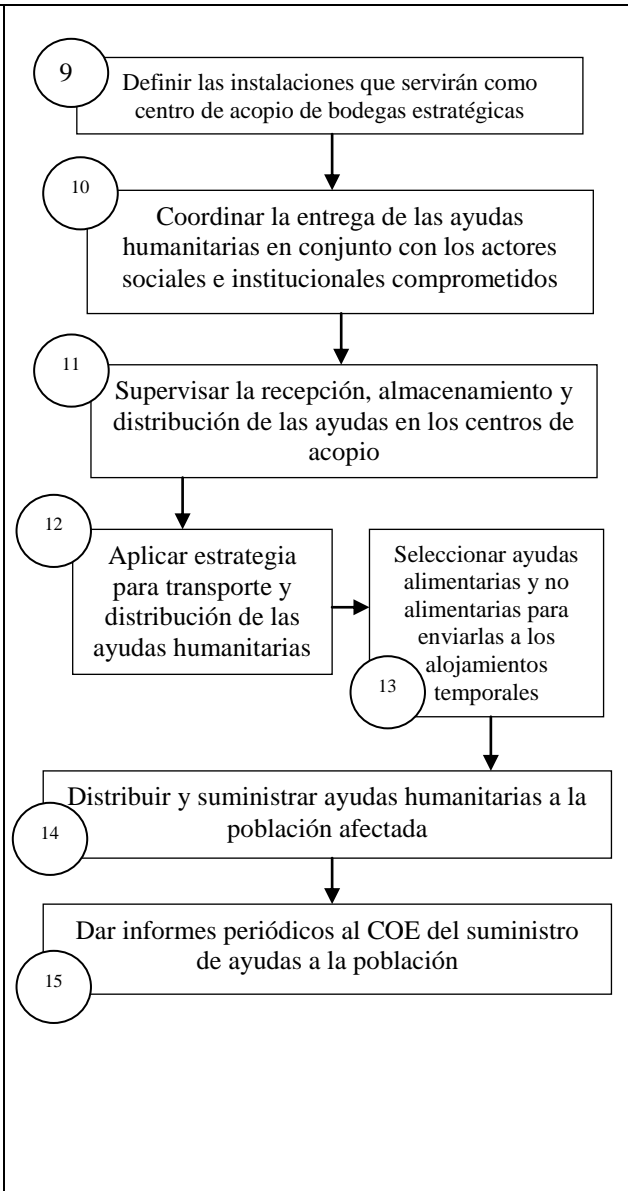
9

Definir las instalaciones que servirán como centro de acopio de bodegas estratégicas

10

Coordinar la entrega de las ayudas humanitarias en conjunto con los actores sociales e institucionales comprometidos

11

Supervisar la recepción, almacenamiento y distribución de las ayudas en los centros de acopio

12

Aplicar estrategia para transporte y distribución de las ayudas humanitarias

Seleccionar ayudas alimentarias y no alimentarias para enviarlas a los alojamientos temporales

13

Distribuir y suministrar ayudas humanitarias a la población afectada

14

Dar informes periódicos al COE del suministro de ayudas a la población

15